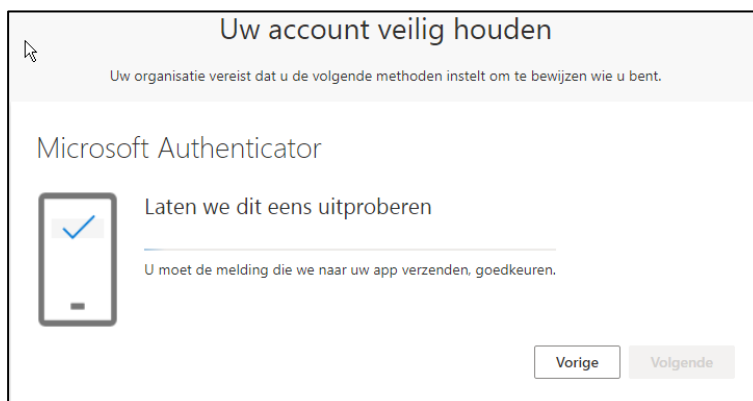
Uw account veilig houden

Uw organisatie vereist dat u de volgende methoden instelt om te bewijzen wie u bent.

Microsoft Authenticator

Laten we dit eens uitproberen

U moet de melding die we naar uw app verzenden, goedkeuren.

Vorige

Volgende